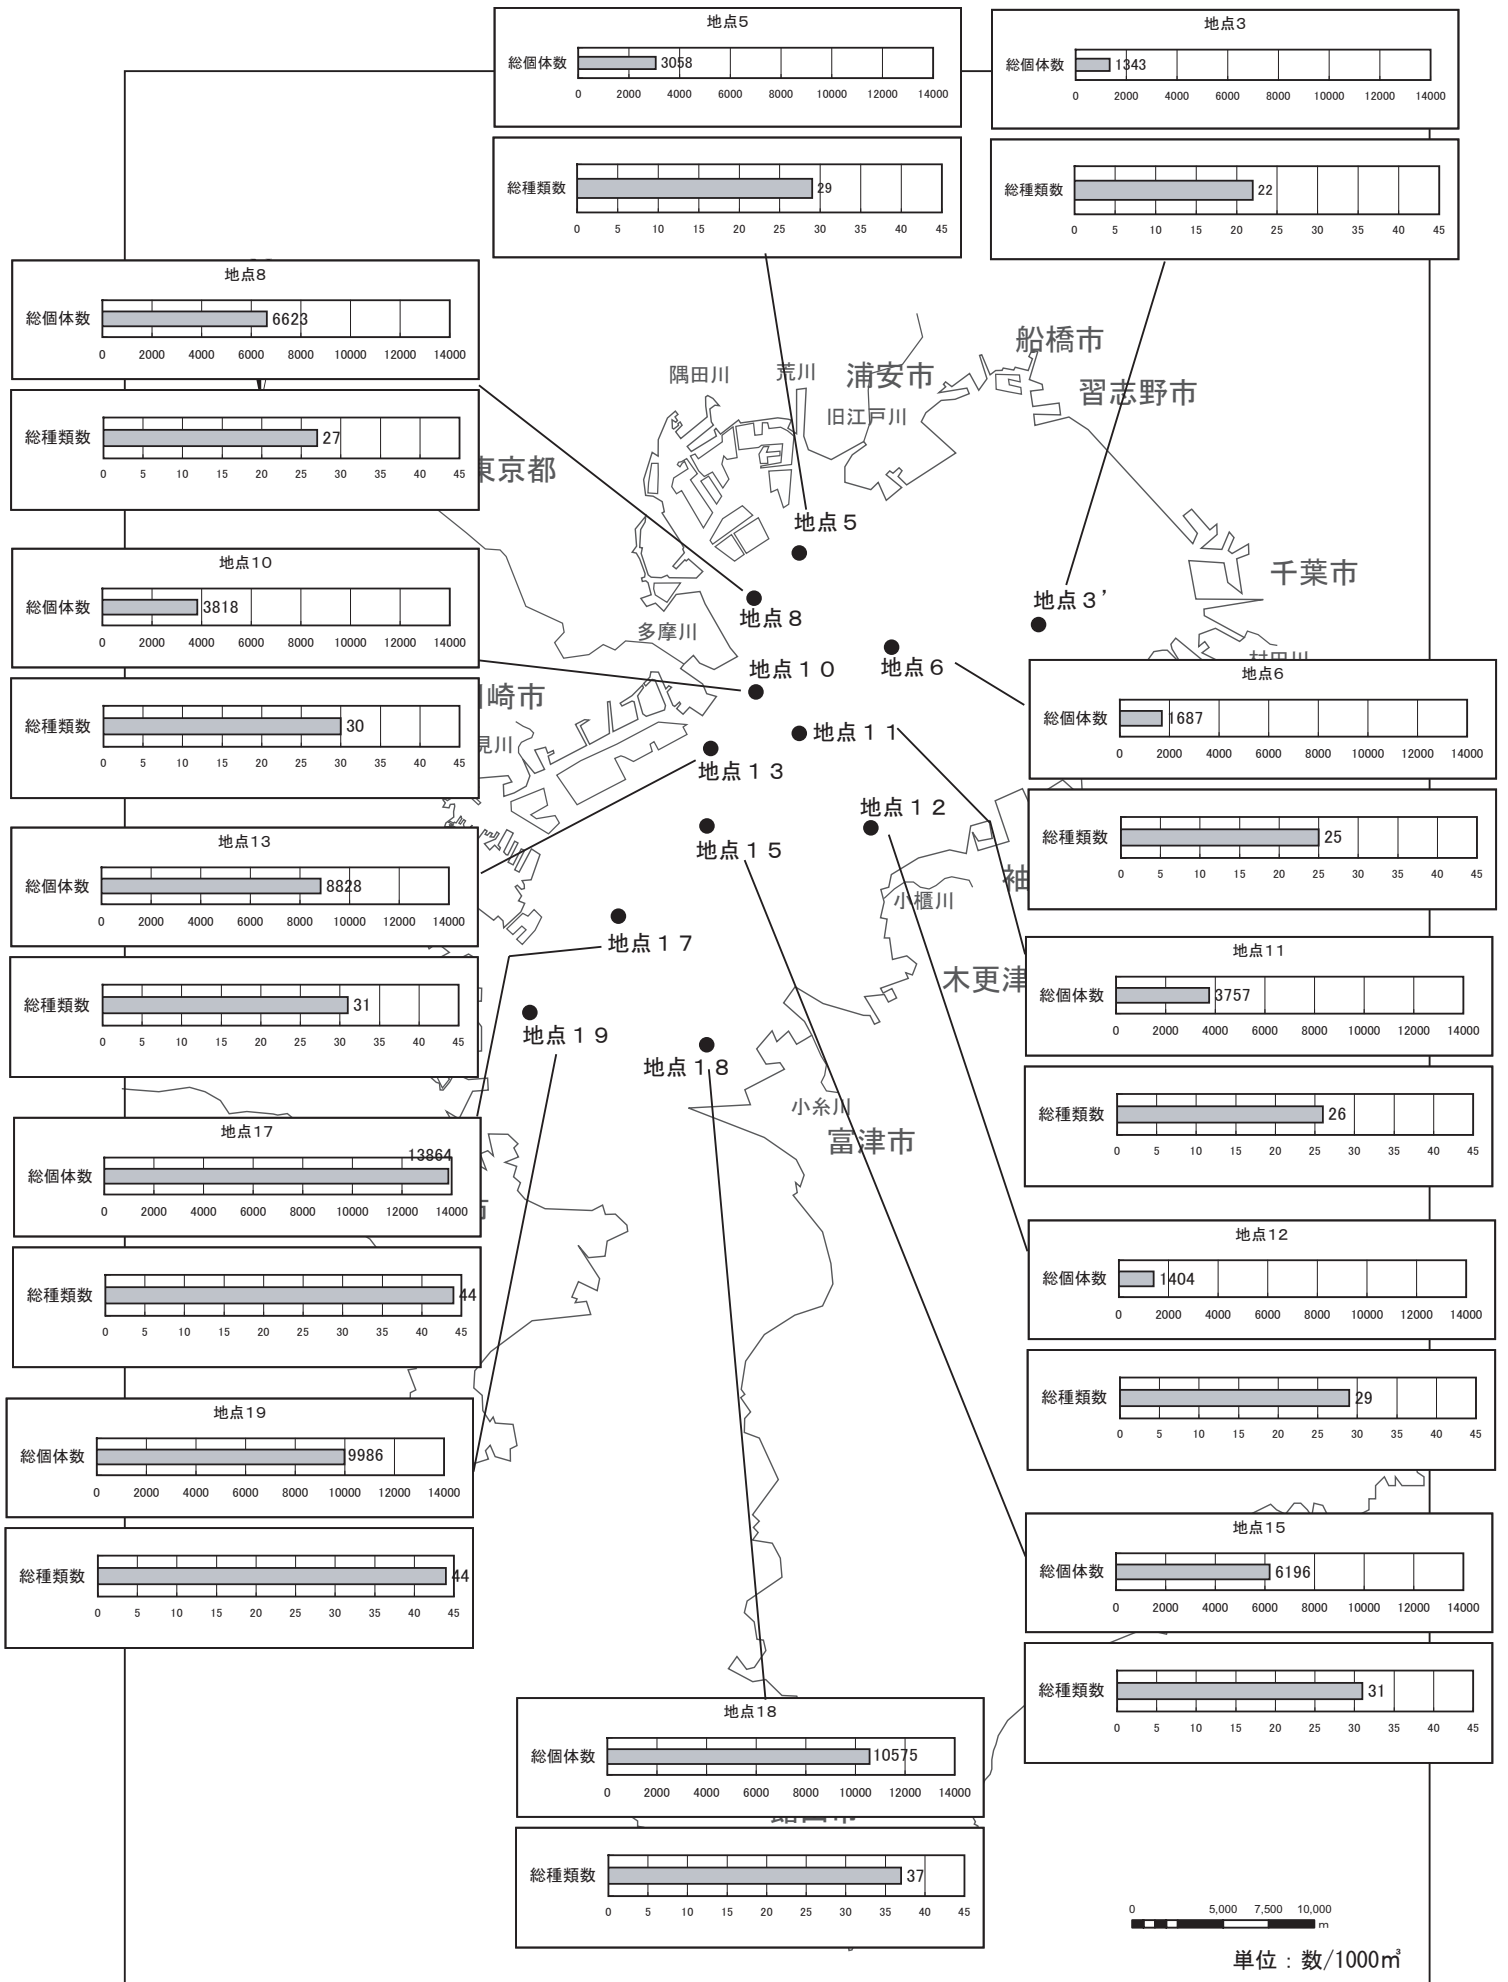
地点5
総個体数 3058
0 2000 4000 6000 8000 10000 12000 14000
総種類数 29
0 5 10 15 20 25 30 35 40 45

地点3
総個体数 1343
0 2000 4000 6000 8000 10000 12000 14000
総種類数 22
0 5 10 15 20 25 30 35 40 45

地点8
総個体数 6623
0 2000 4000 6000 8000 10000 12000 14000
総種類数 27
0 5 10 15 20 25 30 35 40 45

船橋市
習志野市
隅田川
荒川
浦安市
旧江戸川
東京都
地点５
地点８
千葉市
地点３’
多摩川
地点１０
地点６
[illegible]崎市
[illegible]見川
地点１１
地点１３
地点１２
地点１５
小櫃川
木更津
地点１７
地点１９
地点１８
小糸川
富津市

地点10
総個体数 3818
0 2000 4000 6000 8000 10000 12000 14000
総種類数 30
0 5 10 15 20 25 30 35 40 45

地点13
総個体数 8828
0 2000 4000 6000 8000 10000 12000 14000
総種類数 31
0 5 10 15 20 25 30 35 40 45

地点17
総個体数 13864
0 2000 4000 6000 8000 10000 12000 14000
総種類数 44
0 5 10 15 20 25 30 35 40 45

地点19
総個体数 9986
0 2000 4000 6000 8000 10000 12000 14000
総種類数 44
0 5 10 15 20 25 30 35 40 45

地点6
総個体数 1687
0 2000 4000 6000 8000 10000 12000 14000
総種類数 25
0 5 10 15 20 25 30 35 40 45

地点11
総個体数 3757
0 2000 4000 6000 8000 10000 12000 14000
総種類数 26
0 5 10 15 20 25 30 35 40 45

地点12
総個体数 1404
0 2000 4000 6000 8000 10000 12000 14000
総種類数 29
0 5 10 15 20 25 30 35 40 45

地点15
総個体数 6196
0 2000 4000 6000 8000 10000 12000 14000
総種類数 31
0 5 10 15 20 25 30 35 40 45

地点18
総個体数 10575
0 2000 4000 6000 8000 10000 12000 14000
総種類数 37
0 5 10 15 20 25 30 35 40 45

0 5,000 7,500 10,000 m
単位：数/1000㎥